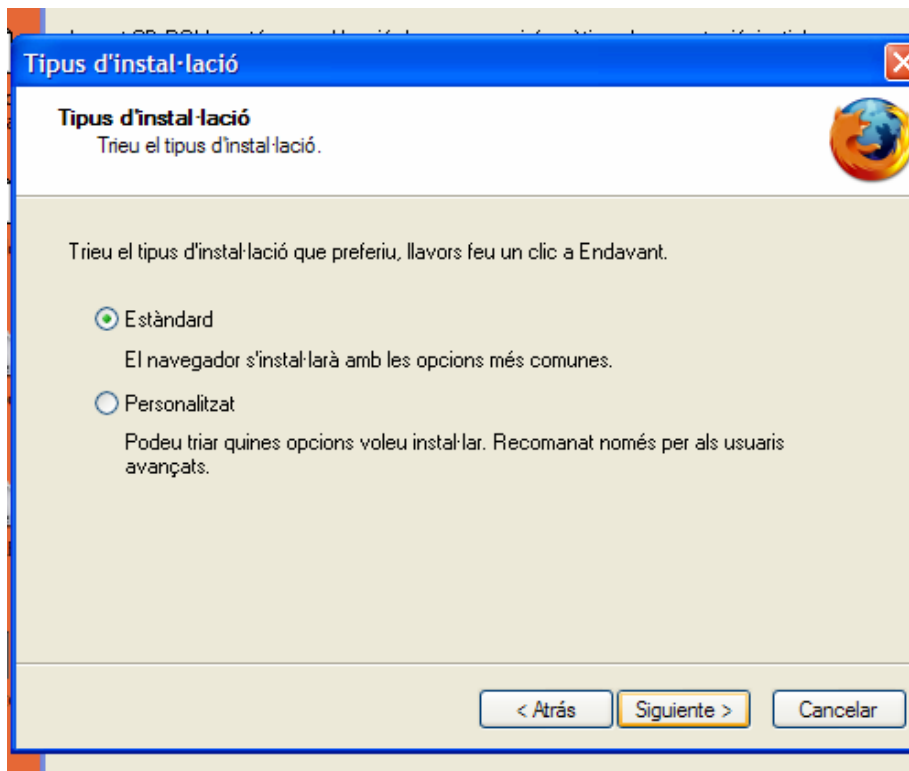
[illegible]

Tipus d'instal·lació

Tipus d'instal·lació
Trieu el tipus d'instal·lació.

Trieu el tipus d'instal·lació que preferiu, llavors feu un clic a Endavant.

Estàndard

El navegador s'instal·larà amb les opcions més comunes.

Personalitzat

Podeu triar quines opcions voleu instal·lar. Recomanat només per als usuaris avançats.

< Atrás | Siguiente > | Cancelar